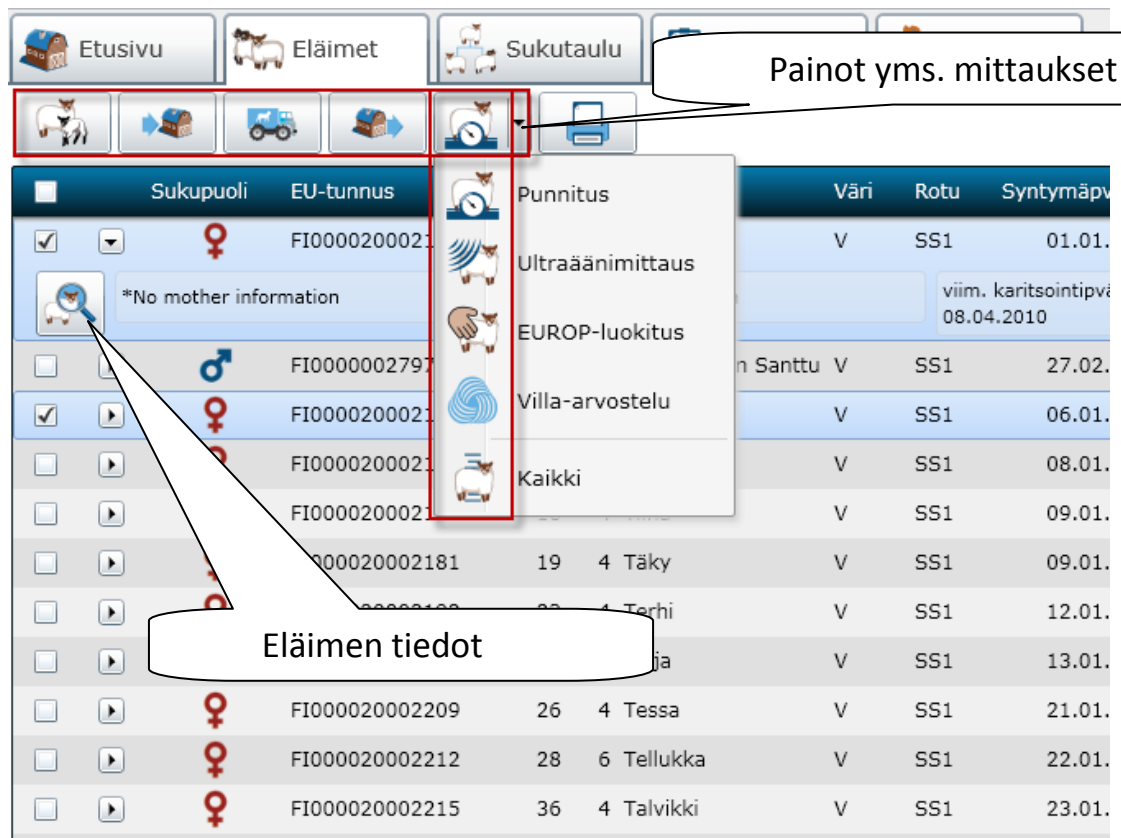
Etusivu Eläimet Sukutaulu

Painot yms. mittaukset

| | Sukupuoli | EU-tunnus | | | Väri | Rotu | Syntymäpv |
|---|---|---|---|---|---|---|---|
| | ♀ | FI000020002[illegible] | | | V | SS1 | 01.01. |

*No mother information

viim. karitsointipvä 08.04.2010

Punnitus
Ultraäänimittaus
EUROP-luokitus
Villa-arvostelu
Kaikki

| | Sukupuoli | EU-tunnus | | | Väri | Rotu | Syntymäpv |
|---|---|---|---|---|---|---|---|
| | ♂ | FI0000002797 | | n Santtu | V | SS1 | 27.02. |
| | ♀ | FI000020002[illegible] | | | V | SS1 | 06.01. |
| | | FI000020002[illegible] | | | V | SS1 | 08.01. |
| | | FI000020002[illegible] | | | V | SS1 | 09.01. |
| | | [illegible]000020002181 | 19 | 4 Täky | V | SS1 | 09.01. |
| | | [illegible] | | 4 Terhi | V | SS1 | 12.01. |
| | | | | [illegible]ja | V | SS1 | 13.01. |
| | ♀ | FI000020002209 | 26 | 4 Tessa | V | SS1 | 21.01. |
| | ♀ | FI000020002212 | 28 | 6 Tellukka | V | SS1 | 22.01. |
| | ♀ | FI000020002215 | 36 | 4 Talvikki | V | SS1 | 23.01. |

Eläimen tiedot